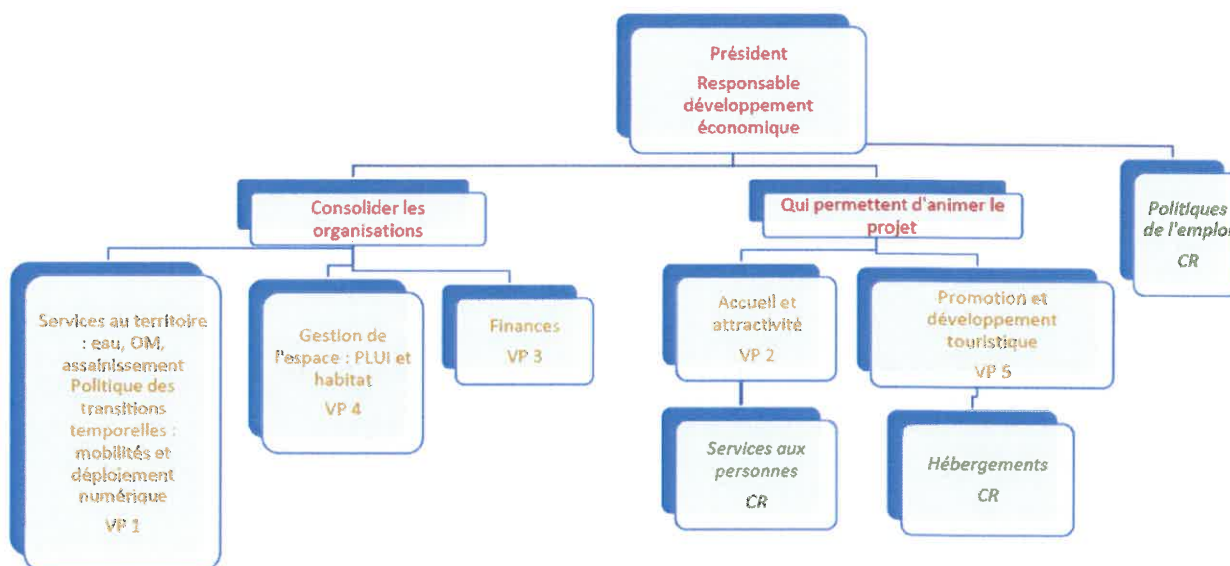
Président
Responsable développement économique

Consolider les organisations

Qui permettent d'animer le projet

Politiques de l'emplo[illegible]
CR

Services au territoire : eau, OM, assainissement
Politique des transitions temporelles : mobilités et déploiement numérique
VP 1

Gestion de l'espace : PLUi et habitat
VP 4

Finances
VP 3

Accueil et attractivité
VP 2

Promotion et développement touristique
VP 5

Services aux personnes
CR

Hébergements
CR